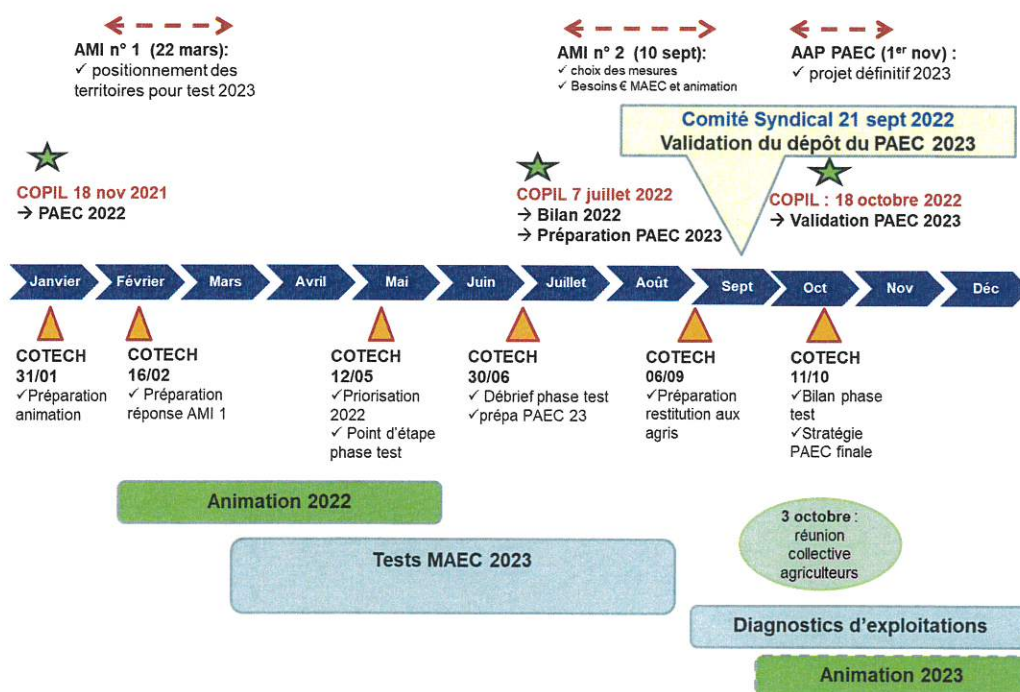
AMI n° 1 (22 mars):
✓ positionnement des territoires pour test 2023

AMI n° 2 (10 sept):
✓ choix des mesures
✓ Besoins € MAEC et animation

AAP PAEC (1$^{er}$ nov) :
✓ projet définitif 2023

Comité Syndical 21 sept 2022
Validation du dépôt du PAEC 2023

COPIL 18 nov 2021
→ PAEC 2022

COPIL 7 juillet 2022
→ Bilan 2022
→ Préparation PAEC 2023

COPIL : 18 octobre 2022
→ Validation PAEC 2023

Janvier
Février
Mars
Avril
Mai
Juin
Juillet
Août
Sept
Oct
Nov
Déc

COTECH
31/01
✓Préparation animation

COTECH
16/02
✓ Préparation réponse AMI 1

COTECH
12/05
✓Priorisation 2022
✓ Point d'étape phase test

COTECH
30/06
✓ Débrief phase test
✓prépa PAEC 23

COTECH
06/09
✓Préparation restitution aux agris

COTECH
11/10
✓Bilan phase test
✓Stratégie PAEC finale

Animation 2022

3 octobre : réunion collective agriculteurs

Tests MAEC 2023

Diagnostics d'exploitations

Animation 2023